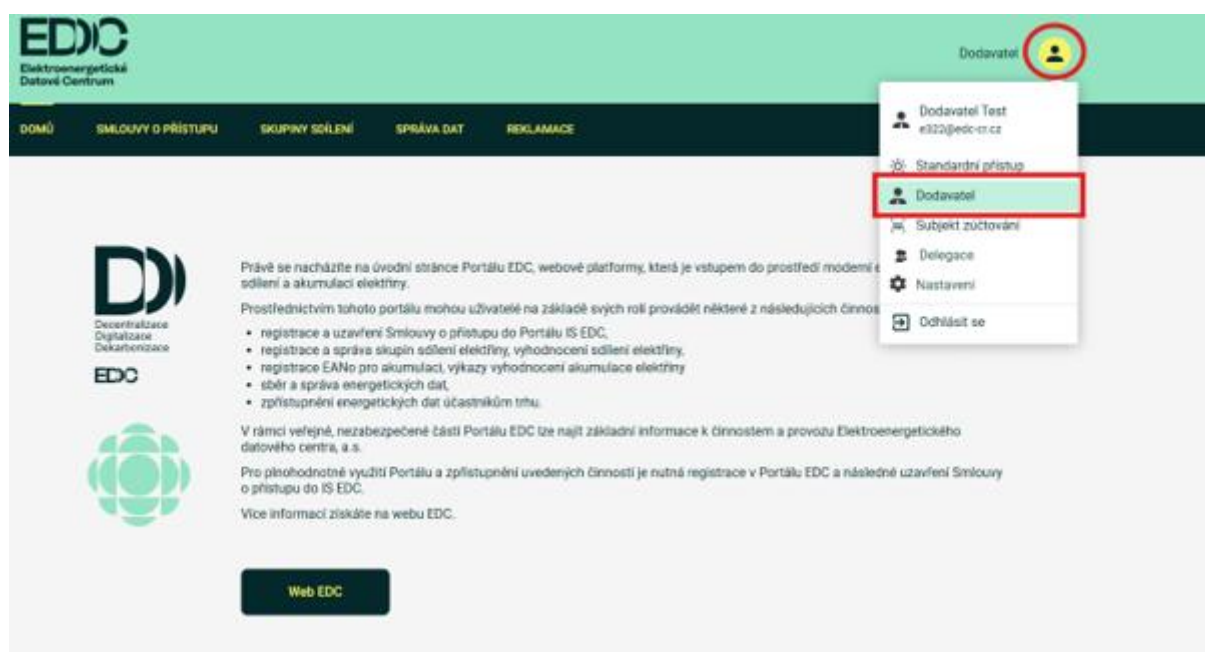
EDC
Elektroenergetické Datové Centrum

Dodavatel

DOMŮ SMLOUVY O PŘÍSTUPU SKUPINY SDÍLENÍ SPRÁVA DAT REKLAMACE

Dodavatel Test
e322@edc-cr.cz
Standardní přístup
Dodavatel
Subjekt zúčtování
Delegace
Nastavení
Odhlásit se

D
Decentralizace
Digitalizace
Dekarbonizace
EDC

Právě se nacházíte na úvodní stránce Portálu EDC, webové platformy, která je vstupem do prostředí moderní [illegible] sdílení a akumulaci elektřiny.

Prostřednictvím tohoto portálu mohou uživatelé na základě svých rolí provádět některé z následujících činnos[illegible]

• registrace a uzavření Smlouvy o přístupu do Portálu IS EDC,
• registrace a správa skupin sdílení elektřiny, vyhodnocení sdílení elektřiny,
• registrace EANo pro akumulaci, výkazy vyhodnocení akumulace elektřiny
• sběr a správa energetických dat,
• zpřístupnění energetických dat účastníkům trhu.

V rámci veřejné, nezabezpečené části Portálu EDC lze najít základní informace k činnostem a provozu Elektroenergetického datového centra, a.s.

Pro plnohodnotné využití Portálu a zpřístupnění uvedených činností je nutná registrace v Portálu EDC a následné uzavření Smlouvy o přístupu do IS EDC.

Více informací získáte na webu EDC.

Web EDC